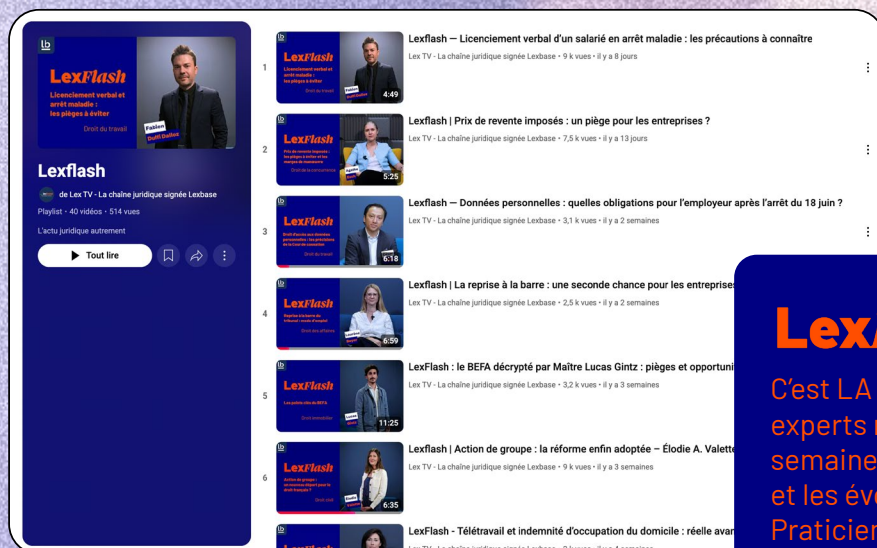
lb

LexFlash

Licenciement verbal et arrêt maladie : les pièges à éviter

Droit du travail

Fabien Duffit Guillot

Lexflash

de Lex TV - La chaîne juridique signée Lexbase

Playlist • 40 vidéos • 514 vues

L'actu juridique autrement

Tout lire

1

Lexflash — Licenciement verbal d'un salarié en arrêt maladie : les précautions à connaître

Lex TV - La chaîne juridique signée Lexbase • 9 k vues • il y a 8 jours

4:49

2

Lexflash | Prix de revente imposés : un piège pour les entreprises ?

Lex TV - La chaîne juridique signée Lexbase • 7,5 k vues • il y a 13 jours

5:25

3

Lexflash — Données personnelles : quelles obligations pour l'employeur après l'arrêt du 18 juin ?

Lex TV - La chaîne juridique signée Lexbase • 3,1 k vues • il y a 2 semaines

6:18

4

Lexflash | La reprise à la barre : une seconde chance pour les entreprises

Lex TV - La chaîne juridique signée Lexbase • 2,5 k vues • il y a 2 semaines

6:59

5

LexFlash : le BEFA décrypté par Maître Lucas Gintz : pièges et opportuni

Lex TV - La chaîne juridique signée Lexbase • 3,2 k vues • il y a 3 semaines

11:25

6

Lexflash | Action de groupe : la réforme enfin adoptée – Élodie A. Valette

Lex TV - La chaîne juridique signée Lexbase • 9 k vues • il y a 3 semaines

6:35

LexFlash - Télétravail et indemnité d'occupation du domicile : réelle avan

Lex

C'est LA
experts
semaine
et les év
Praticien